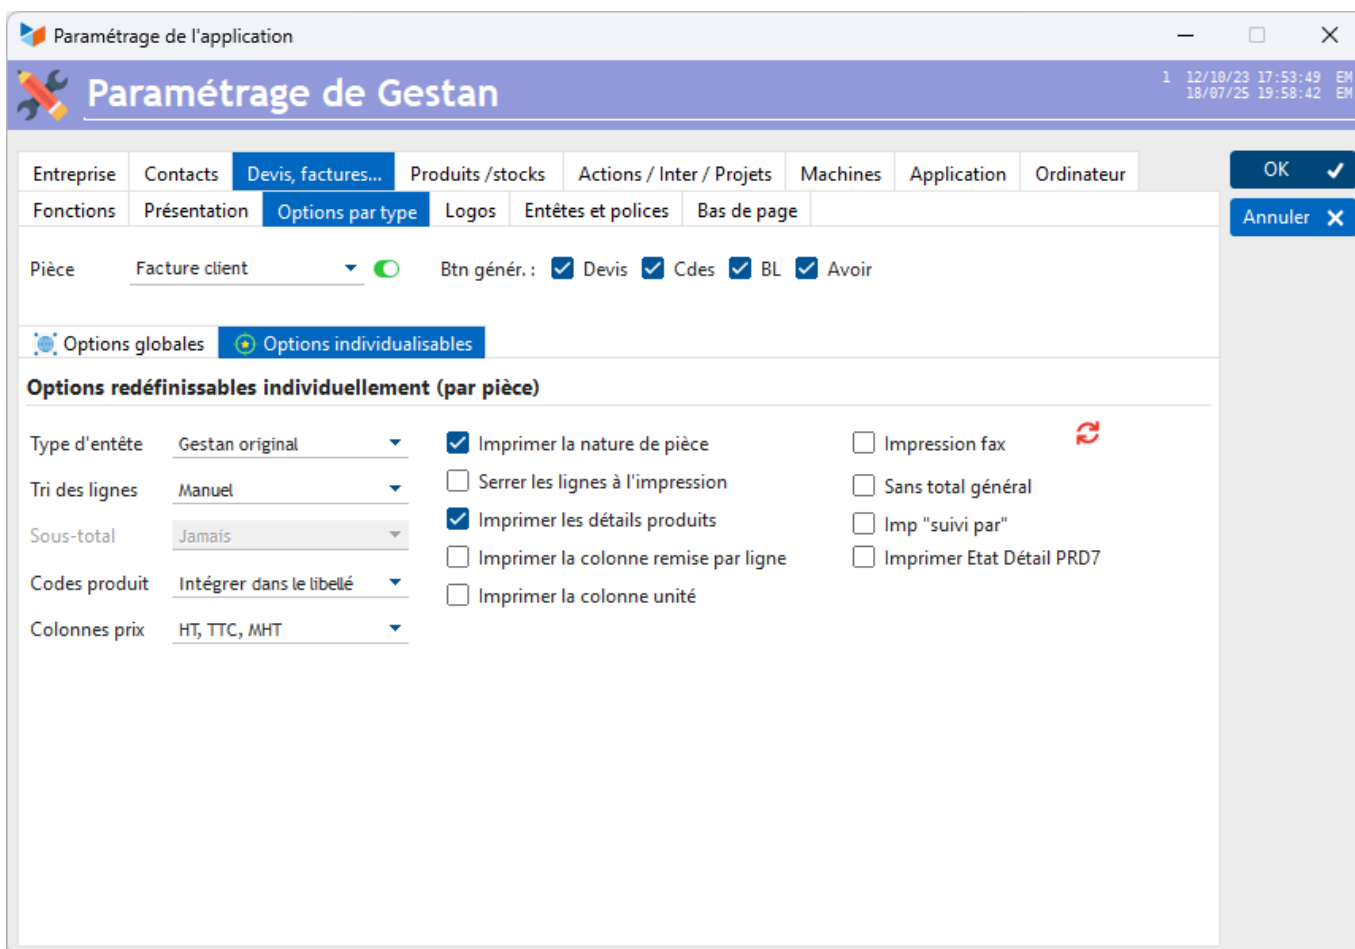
Paramétrage de l'application

Paramétrage de Gestan

1 12/10/23 17:53:49 EM
18/07/25 19:58:42 EM

Entreprise | Contacts | Devis, factures... | Produits /stocks | Actions / Inter / Projets | Machines | Application | Ordinateur

Fonctions | Présentation | Options par type | Logos | Entêtes et polices | Bas de page

OK
Annuler

Pièce Facture client
Btn génér. : Devis Cdes BL Avoir

Options globales
Options individualisables

Options redéfinissables individuellement (par pièce)

Type d'entête Gestan original
Tri des lignes Manuel
Sous-total Jamais
Codes produit Intégrer dans le libellé
Colonnes prix HT, TTC, MHT

Imprimer la nature de pièce
Serrer les lignes à l'impression
Imprimer les détails produits
Imprimer la colonne remise par ligne
Imprimer la colonne unité

Impression fax
Sans total général
Imp "suivi par"
Imprimer Etat Détail PRD7